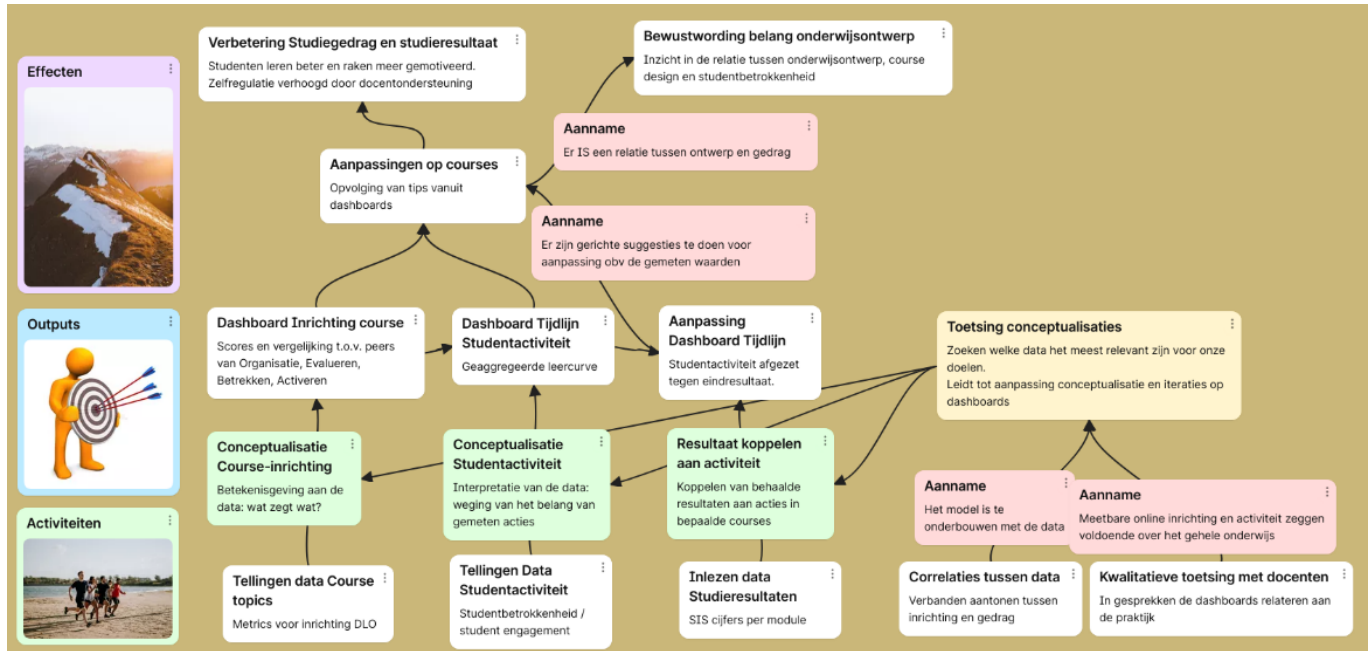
Effecten

Outputs

Activiteiten

Verbetering Studiegedrag en studieresultaat
Studenten leren beter en raken meer gemotiveerd. Zelfregulatie verhoogd door docentondersteuning

Bewustwording belang onderwijsontwerp
Inzicht in de relatie tussen onderwijsontwerp, course design en studentbetrokkenheid

Aanname
Er IS een relatie tussen ontwerp en gedrag

Aanpassingen op courses
Opvolging van tips vanuit dashboards

Aanname
Er zijn gerichte suggesties te doen voor aanpassing obv de gemeten waarden

Dashboard Inrichting course
Scores en vergelijking t.o.v. peers van Organisatie, Evalueren, Betrekken, Activeren

Dashboard Tijdlijn Studentactiviteit
Geaggregeerde leercurve

Aanpassing Dashboard Tijdlijn
Studentactiviteit afgezet tegen eindresultaat.

Toetsing conceptualisaties
Zoeken welke data het meest relevant zijn voor onze doelen.
Leidt tot aanpassing conceptualisatie en iteraties op dashboards

Conceptualisatie Course-inrichting
Betekenisgeving aan de data: wat zegt wat?

Conceptualisatie Studentactiviteit
Interpretatie van de data: weging van het belang van gemeten acties

Resultaat koppelen aan activiteit
Koppelen van behaalde resultaten aan acties in bepaalde courses

Aanname
Het model is te onderbouwen met de data

Aanname
Meetbare online inrichting en activiteit zeggen voldoende over het gehele onderwijs

Tellingen data Course topics
Metrics voor inrichting DLO

Tellingen Data Studentactiviteit
Studentbetrokkenheid / student engagement

Inlezen data Studieresultaten
SIS cijfers per module

Correlaties tussen data
Verbanden aantonen tussen inrichting en gedrag

Kwalitatieve toetsing met docenten
In gesprekken de dashboards relateren aan de praktijk